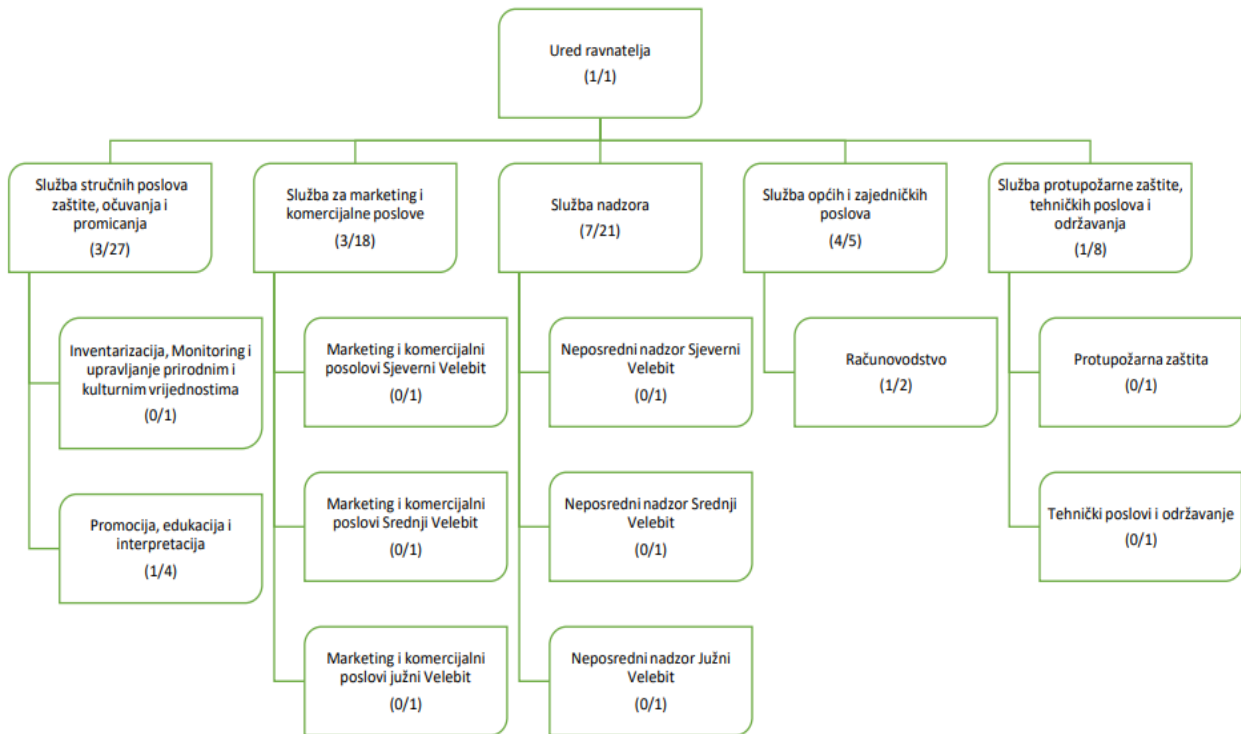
Ured ravnatelja
(1/1)

Služba stručnih poslova zaštite, očuvanja i promicanja
(3/27)

Inventarizacija, Monitoring i upravljanje prirodnim i kulturnim vrijednostima
(0/1)

Promocija, edukacija i interpretacija
(1/4)

Služba za marketing i komercijalne poslove
(3/18)

Marketing i komercijalni posolovi Sjeverni Velebit
(0/1)

Marketing i komercijalni poslovi Srednji Velebit
(0/1)

Marketing i komercijalni poslovi južni Velebit
(0/1)

Služba nadzora
(7/21)

Neposredni nadzor Sjeverni Velebit
(0/1)

Neposredni nadzor Srednji Velebit
(0/1)

Neposredni nadzor Južni Velebit
(0/1)

Služba općih i zajedničkih poslova
(4/5)

Računovodstvo
(1/2)

Služba protupožarne zaštite, tehničkih poslova i održavanja
(1/8)

Protupožarna zaštita
(0/1)

Tehnički poslovi i održavanje
(0/1)